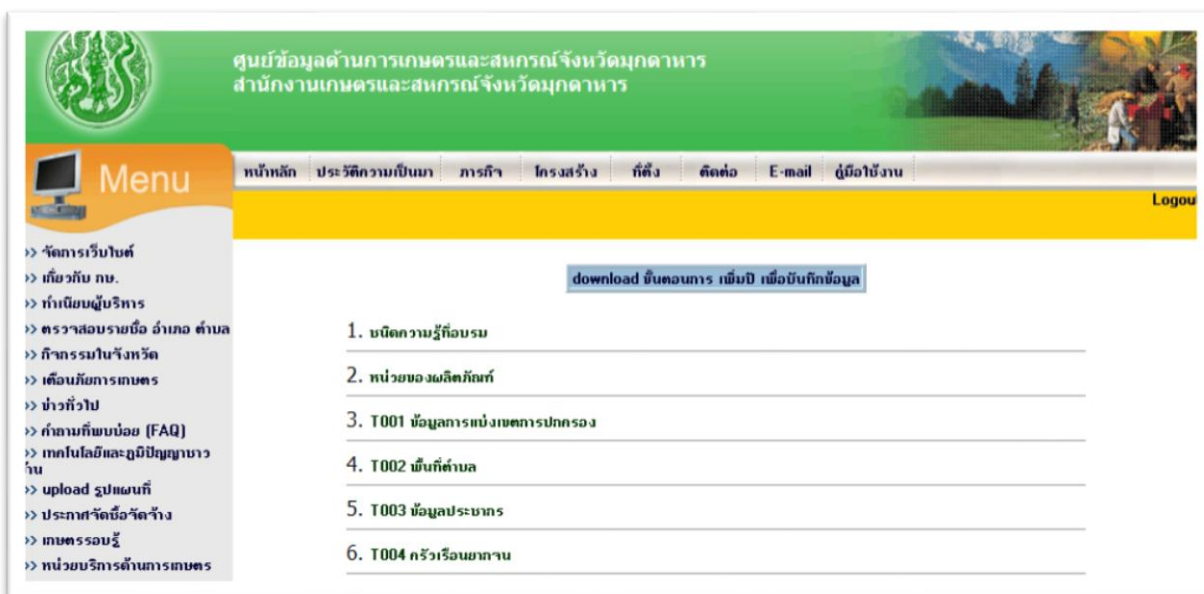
ศูนย์ข้อมูลด้านการเกษตรและสหกรณ์จังหวัดมุกดาหาร
สำนักงานเกษตรและสหกรณ์จังหวัดมุกดาหาร

Menu

หน้าหลัก | ประวัติความเป็นมา | ภารกิจ | โครงสร้าง | ที่ตั้ง | ติดต่อ | E-mail | คู่มือใช้งาน

Logou

>> จัดการเว็บไซต์
>> เกี่ยวกับ กษ.
>> ทำเนียบผู้บริหาร
>> ตรวจสอบรายชื่อ อำเภอ ตำบล
>> กิจกรรมในจังหวัด
>> เตือนภัยการเกษตร
>> ข่าวทั่วไป
>> คำถามที่พบบ่อย (FAQ)
>> เทคโนโลยีและภูมิปัญญาชาวบ้าน
>> upload รูปแผนที่
>> ประกาศจัดซื้อจัดจ้าง
>> เกษตรรอบรู้
>> หน่วยบริการด้านการเกษตร

download ขั้นตอนการ เพิ่มปี เพื่อบันทึกข้อมูล

1. ชนิดความรู้ที่อบรม
2. หน่วยของผลิตภัณฑ์
3. T001 ข้อมูลการแบ่งเขตการปกครอง
4. T002 พื้นที่ตำบล
5. T003 ข้อมูลประชากร
6. T004 ครัวเรือนยากจน